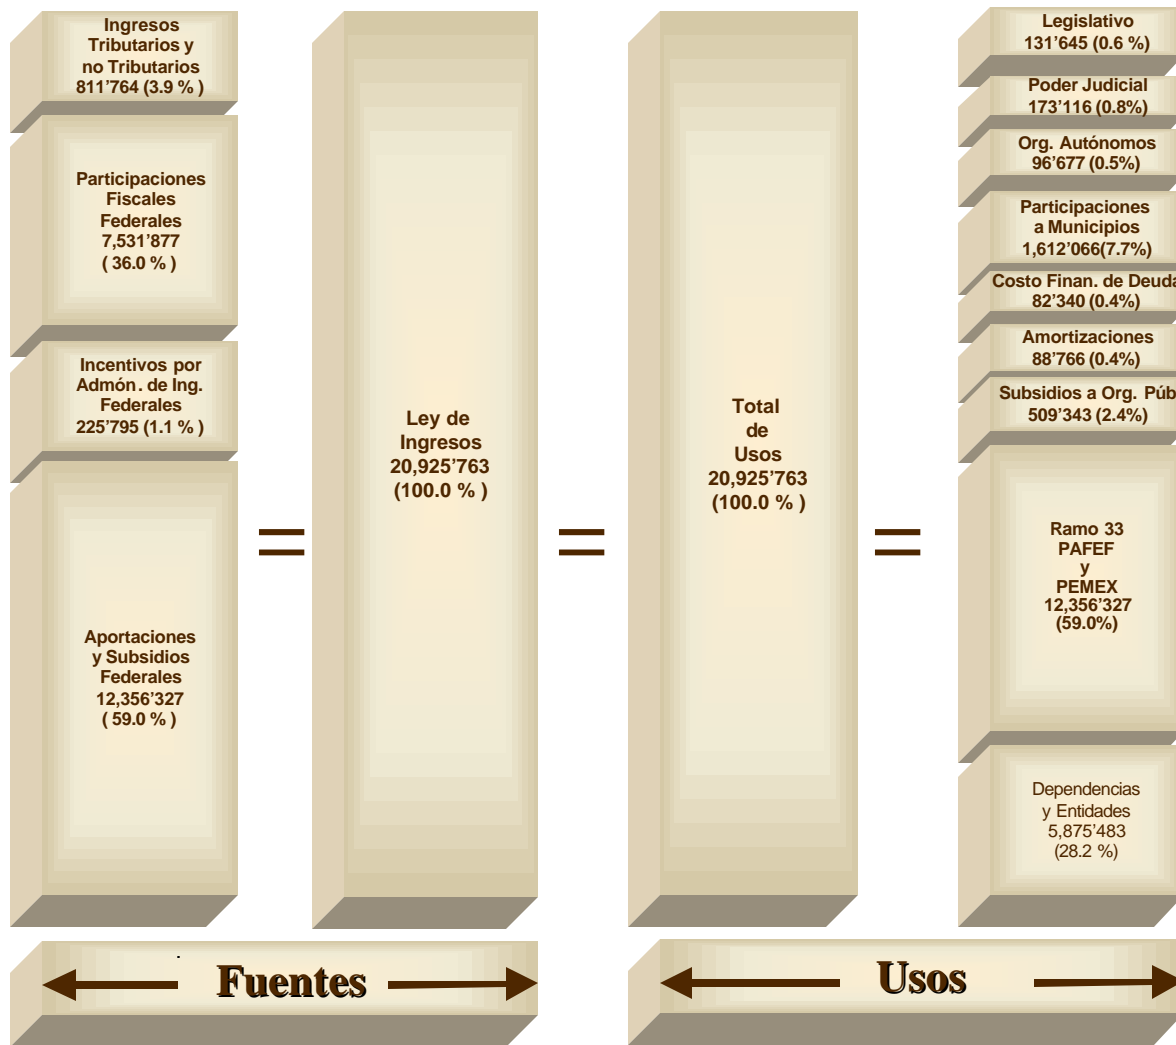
Ingresos Tributarios y no Tributarios 811'764 (3.9 % )

Participaciones Fiscales Federales 7,531'877 ( 36.0 % )

Incentivos por Admón. de Ing. Federales 225'795 (1.1 % )

Aportaciones y Subsidios Federales 12,356'327 ( 59.0 % )

=

Ley de Ingresos 20,925'763 (100.0 % )

=

Total de Usos 20,925'763 (100.0 % )

=

Legislativo 131'645 (0.6 %)

Poder Judicial 173'116 (0.8%)

Org. Autónomos 96'677 (0.5%)

Participaciones a Municipios 1,612'066(7.7%)

Costo Finan. de Deuda 82'340 (0.4%)

Amortizaciones 88'766 (0.4%)

Subsidios a Org. Púb 509'343 (2.4%)

Ramo 33 PAFEF y PEMEX 12,356'327 (59.0%)

Dependencias y Entidades 5,875'483 (28.2 %)

Fuentes

Usos